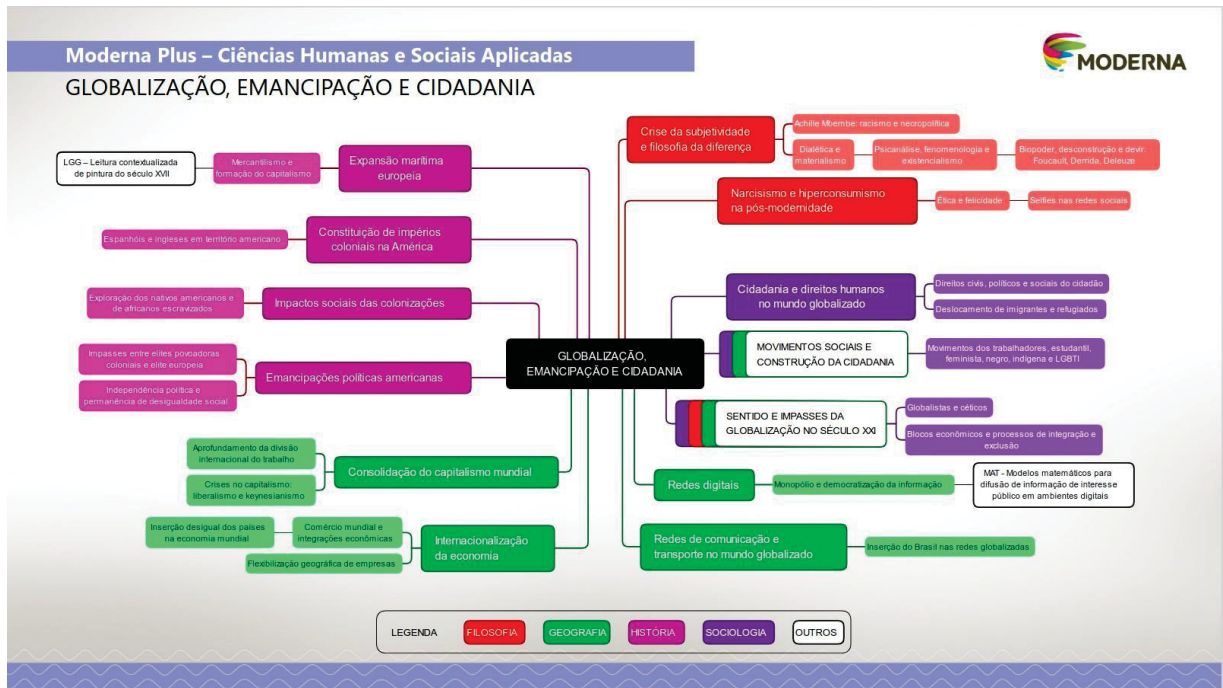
Moderna Plus – Ciências Humanas e Sociais Aplicadas

GLOBALIZAÇÃO, EMANCIPAÇÃO E CIDADANIA

MODERNA

GLOBALIZAÇÃO, EMANCIPAÇÃO E CIDADANIA

LGG – Leitura contextualizada de pintura do século XVII

Mercantilismo e formação do capitalismo

Expansão marítima europeia

Espanhóis e ingleses em território americano

Constituição de impérios coloniais na América

Exploração dos nativos americanos e de africanos escravizados

Impactos sociais das colonizações

Impasses entre elites povoadoras coloniais e elite europeia

Independência política e permanência de desigualdade social

Emancipações políticas americanas

Aprofundamento da divisão internacional do trabalho

Crises no capitalismo: liberalismo e keynesianismo

Consolidação do capitalismo mundial

Inserção desigual dos países na economia mundial

Comércio mundial e integrações econômicas

Flexibilização geográfica de empresas

Internacionalização da economia

Crise da subjetividade e filosofia da diferença

Achille Mbembe: racismo e necropolítica

Dialética e materialismo

Psicanálise, fenomenologia e existencialismo

Biopoder, desconstrução e devir: Foucault, Derrida, Deleuze

Narcisismo e hiperconsumismo na pós-modernidade

Ética e felicidade

Selfies nas redes sociais

Cidadania e direitos humanos no mundo globalizado

Direitos civis, políticos e sociais do cidadão

Deslocamento de imigrantes e refugiados

MOVIMENTOS SOCIAIS E CONSTRUÇÃO DA CIDADANIA

Movimentos dos trabalhadores, estudantil, feminista, negro, indígena e LGBTI

SENTIDO E IMPASSES DA GLOBALIZAÇÃO NO SÉCULO XXI

Globalistas e céticos

Blocos econômicos e processos de integração e exclusão

Redes digitais

Monopólio e democratização da informação

MAT - Modelos matemáticos para difusão de informação de interesse público em ambientes digitais

Redes de comunicação e transporte no mundo globalizado

Inserção do Brasil nas redes globalizadas

LEGENDA FILOSOFIA GEOGRAFIA HISTÓRIA SOCIOLOGIA OUTROS